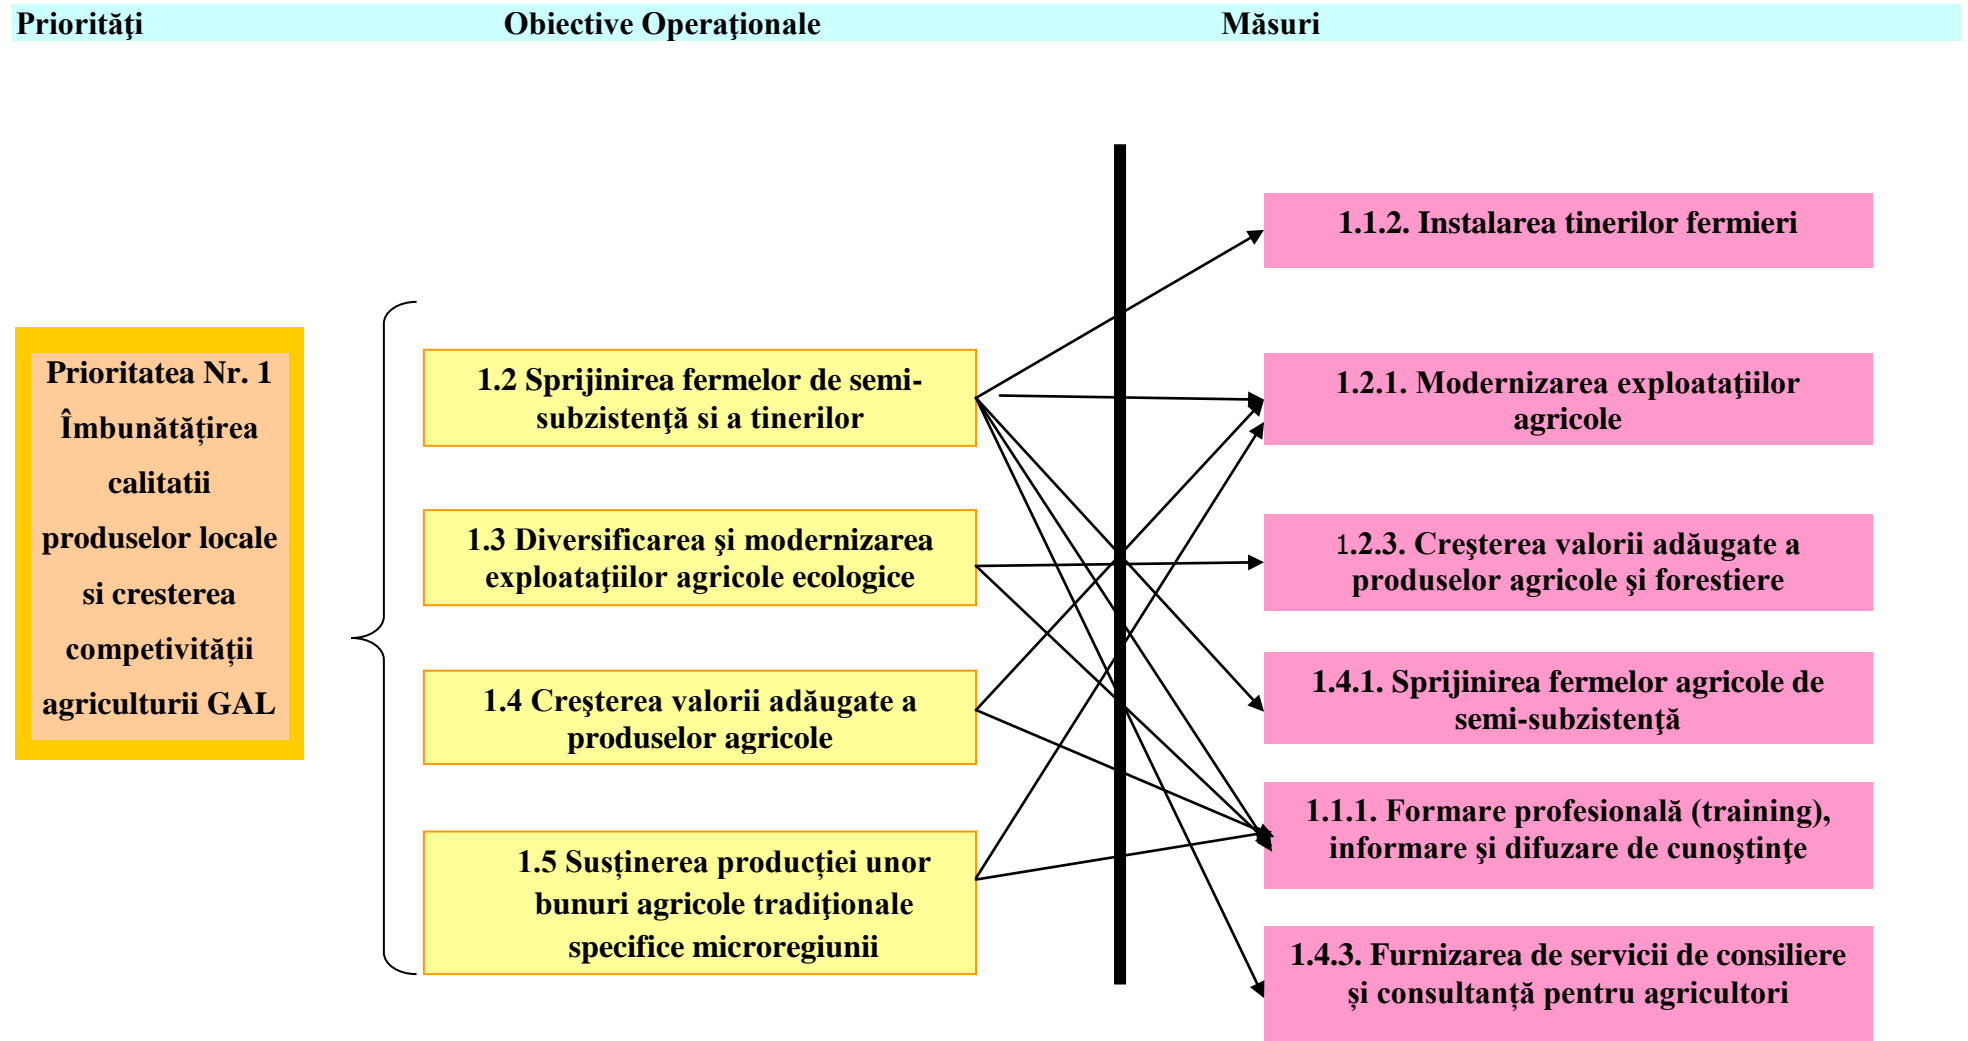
Priorităţi Obiective Operaţionale Măsuri

Prioritatea Nr. 1 Îmbunătățirea calitatii produselor locale si cresterea competivității agriculturii GAL

1.2 Sprijinirea fermelor de semi-subzistenţă si a tinerilor

1.3 Diversificarea şi modernizarea exploataţiilor agricole ecologice

1.4 Creşterea valorii adăugate a produselor agricole

1.5 Susținerea producției unor bunuri agricole tradiţionale specifice microregiunii

1.1.2. Instalarea tinerilor fermieri

1.2.1. Modernizarea exploataţiilor agricole

1.2.3. Creşterea valorii adăugate a produselor agricole şi forestiere

1.4.1. Sprijinirea fermelor agricole de semi-subzistenţă

1.1.1. Formare profesională (training), informare şi difuzare de cunoştinţe

1.4.3. Furnizarea de servicii de consiliere și consultanță pentru agricultori